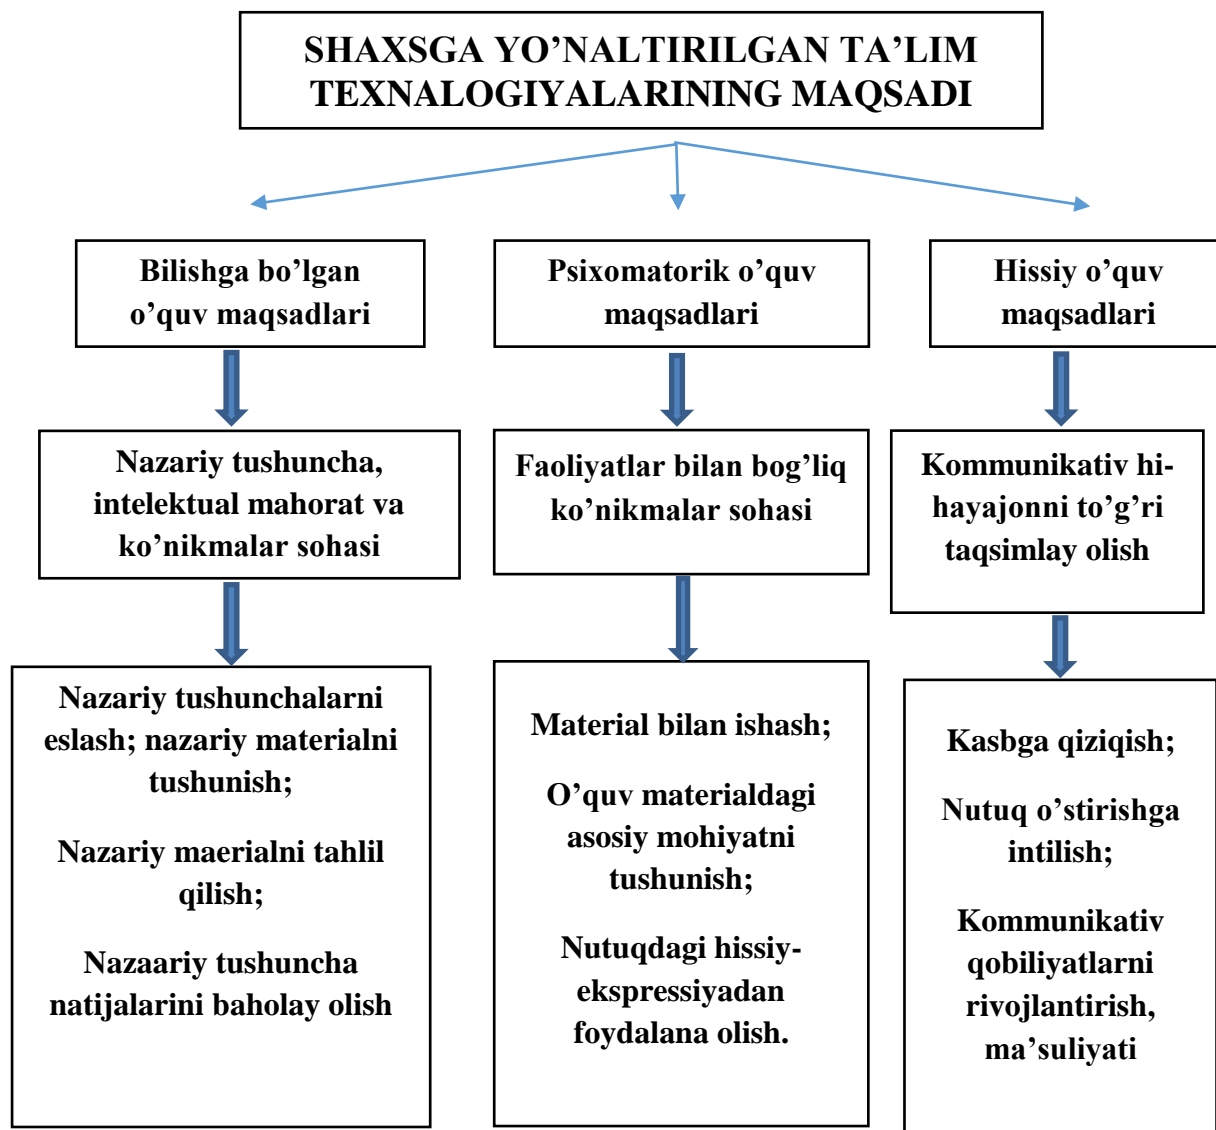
SHAXSGA YO’NALTIRILGAN TA’LIM TEXNALOGIYALARINING MAQSADI

Bilishga bo’lgan o’quv maqsadlari

Psixomatorik o’quv maqsadlari

Hissiy o’quv maqsadlari

Nazariy tushuncha, intelektual mahorat va ko’nikmalar sohasi

Faoliyatlar bilan bog’liq ko’nikmalar sohasi

Kommunikativ hi-hayajonni to’g’ri taqsimlay olish

Nazariy tushunchalarni eslash; nazariy materialni tushunish;

Nazariy maerialni tahlil qilish;

Nazaariy tushuncha natijalarini baholay olish

Material bilan ishash;

O’quv materialdagi asosiy mohiyatni tushunish;

Nutuqdagi hissiy-ekspressiyadan foydalana olish.

Kasbga qiziqish;

Nutuq o’stirishga intilish;

Kommunikativ qobiliyatlarni rivojlantirish, ma’suliyati